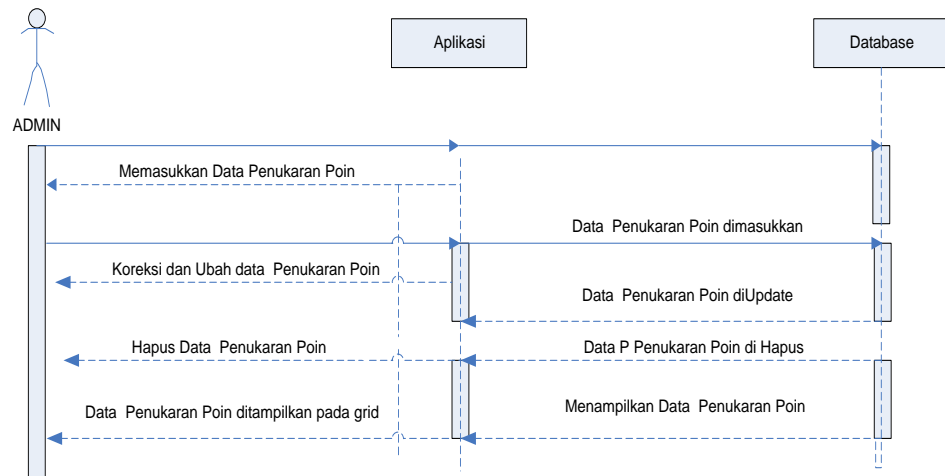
Aplikasi

Database

ADMIN

Memasukkan Data Penukaran Poin

Data Penukaran Poin dimasukkan

Koreksi dan Ubah data Penukaran Poin

Data Penukaran Poin diUpdate

Hapus Data Penukaran Poin

Data P Penukaran Poin di Hapus

Data Penukaran Poin ditampilkan pada grid

Menampilkan Data Penukaran Poin